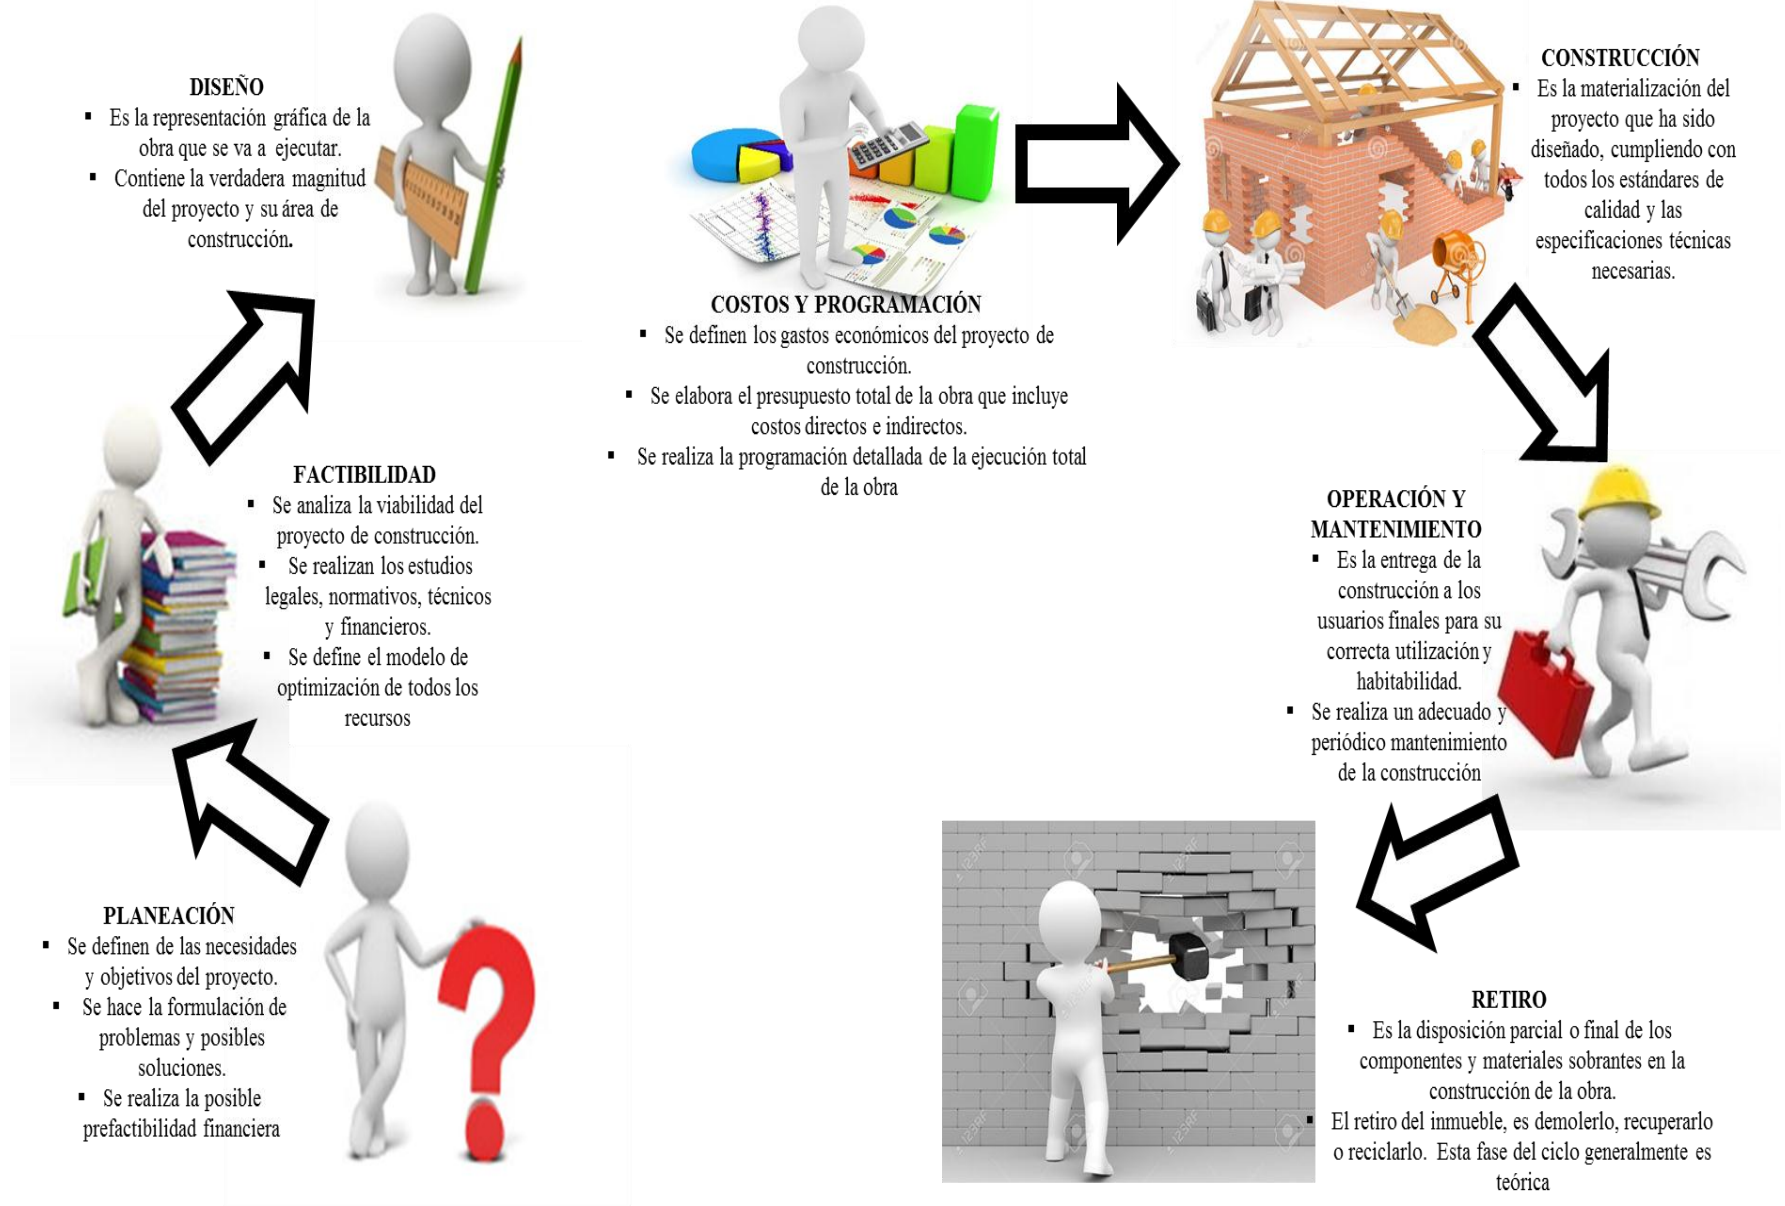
DISEÑO
▪ Es la representación gráfica de la obra que se va a ejecutar.
▪ Contiene la verdadera magnitud del proyecto y su área de construcción.

COSTOS Y PROGRAMACIÓN
▪ Se definen los gastos económicos del proyecto de construcción.
▪ Se elabora el presupuesto total de la obra que incluye costos directos e indirectos.
▪ Se realiza la programación detallada de la ejecución total de la obra

CONSTRUCCIÓN
▪ Es la materialización del proyecto que ha sido diseñado, cumpliendo con todos los estándares de calidad y las especificaciones técnicas necesarias.

FACTIBILIDAD
▪ Se analiza la viabilidad del proyecto de construcción.
▪ Se realizan los estudios legales, normativos, técnicos y financieros.
▪ Se define el modelo de optimización de todos los recursos

OPERACIÓN Y MANTENIMIENTO
▪ Es la entrega de la construcción a los usuarios finales para su correcta utilización y habitabilidad.
▪ Se realiza un adecuado y periódico mantenimiento de la construcción

PLANEACIÓN
▪ Se definen de las necesidades y objetivos del proyecto.
▪ Se hace la formulación de problemas y posibles soluciones.
▪ Se realiza la posible prefactibilidad financiera

RETIRO
▪ Es la disposición parcial o final de los componentes y materiales sobrantes en la construcción de la obra.
▪ El retiro del inmueble, es demolerlo, recuperarlo o reciclarlo. Esta fase del ciclo generalmente es teórica